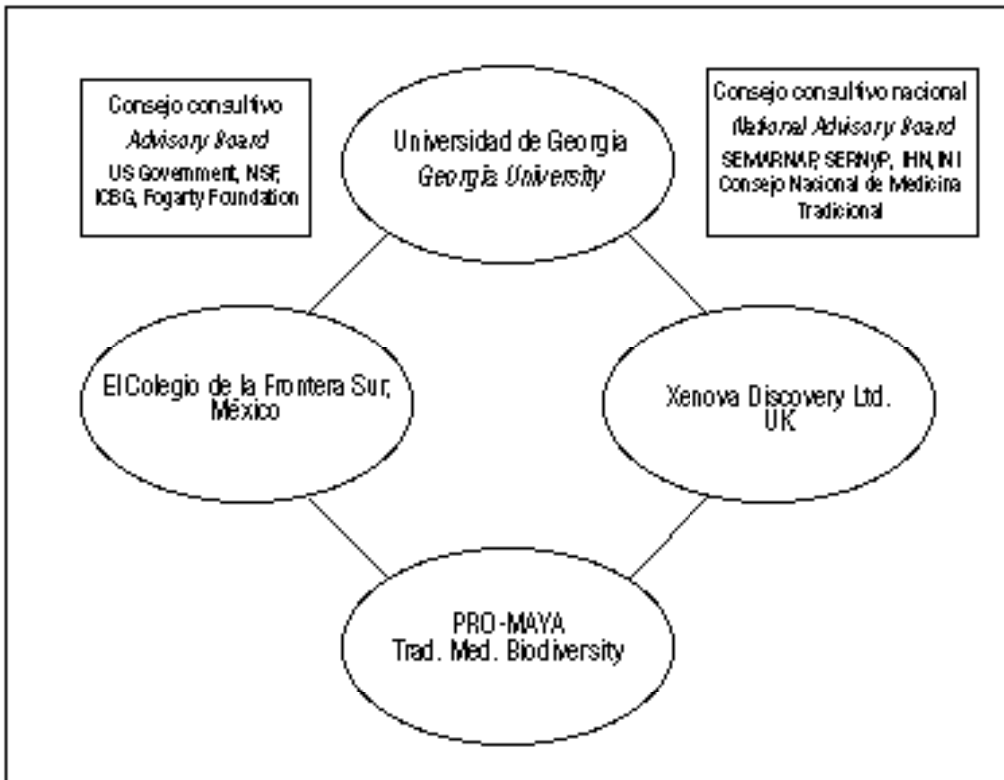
Consejo consultivo
*Advisory Board*
US Government, NSF, ICBG, Fogarty Foundation

Universidad de Georgia
*Georgia University*

Consejo consultivo nacional
*National Advisory Board*
SEMARNAP, SERNyP, IHN, INI
Consejo Nacional de Medicina Tradicional

El Colegio de la Frontera Sur, México

Xenova Discovery Ltd. UK

PRO-MAYA
Trad. Med. Biodiversity